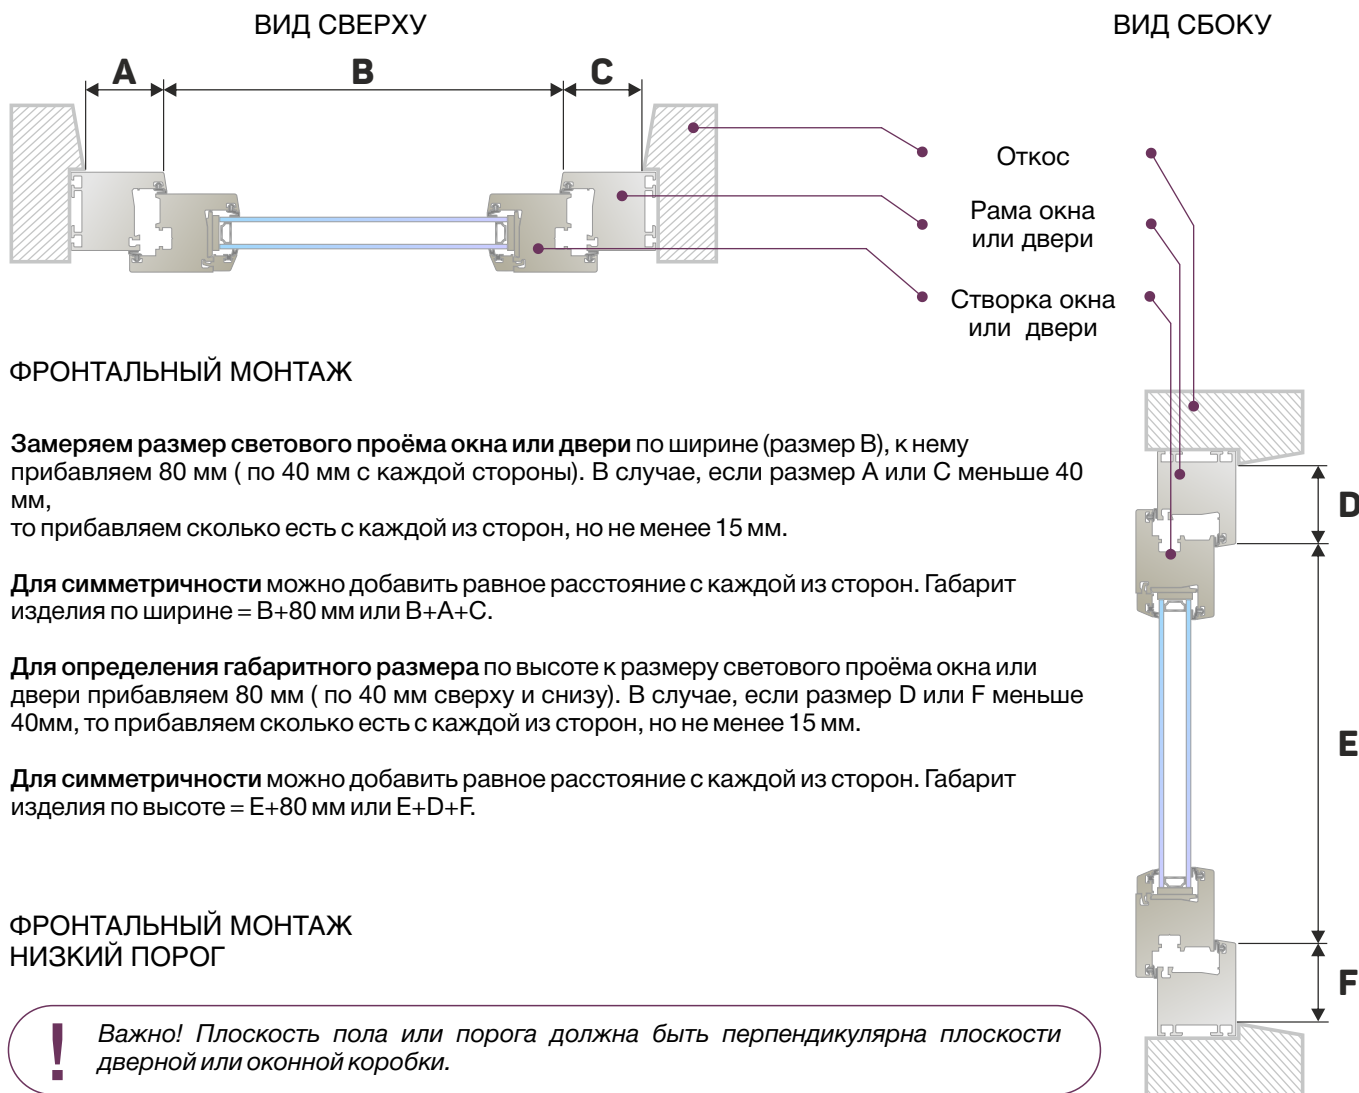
ВИД СВЕРХУ

ВИД СБОКУ

A

B

C

Откос

Рама окна или двери

Створка окна или двери

ФРОНТАЛЬНЫЙ МОНТАЖ

Замеряем размер светового проёма окна или двери по ширине (размер B), к нему прибавляем 80 мм ( по 40 мм с каждой стороны). В случае, если размер A или C меньше 40 мм,
то прибавляем сколько есть с каждой из сторон, но не менее 15 мм.

Для симметричности можно добавить равное расстояние с каждой из сторон. Габарит изделия по ширине = B+80 мм или B+A+C.

Для определения габаритного размера по высоте к размеру светового проёма окна или двери прибавляем 80 мм ( по 40 мм сверху и снизу). В случае, если размер D или F меньше 40мм, то прибавляем сколько есть с каждой из сторон, но не менее 15 мм.

Для симметричности можно добавить равное расстояние с каждой из сторон. Габарит изделия по высоте = E+80 мм или E+D+F.

D

E

F

ФРОНТАЛЬНЫЙ МОНТАЖ
НИЗКИЙ ПОРОГ

!

Важно! Плоскость пола или порога должна быть перпендикулярна плоскости дверной или оконной коробки.